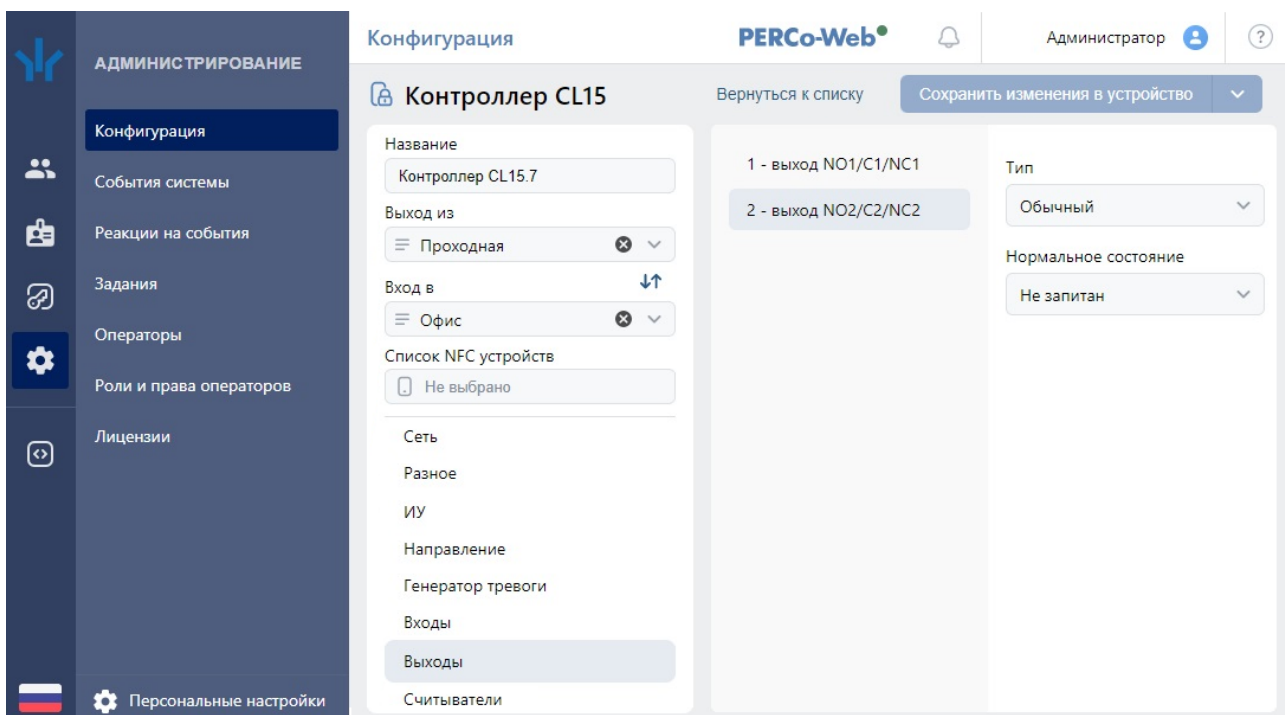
АДМИНИСТРИРОВАНИЕ

Конфигурация
События системы
Реакции на события
Задания
Операторы
Роли и права операторов
Лицензии

Персональные настройки

Конфигурация

PERCo-Web

Администратор

?

Контроллер CL15

Вернуться к списку

Сохранить изменения в устройство

Название
Контроллер CL15.7
Выход из
Проходная
Вход в
Офис
Список NFC устройств
Не выбрано

Сеть
Разное
ИУ
Направление
Генератор тревоги
Входы
Выходы
Считыватели

1 - выход NO1/C1/NC1
2 - выход NO2/C2/NC2

Тип
Обычный
Нормальное состояние
Не запитан